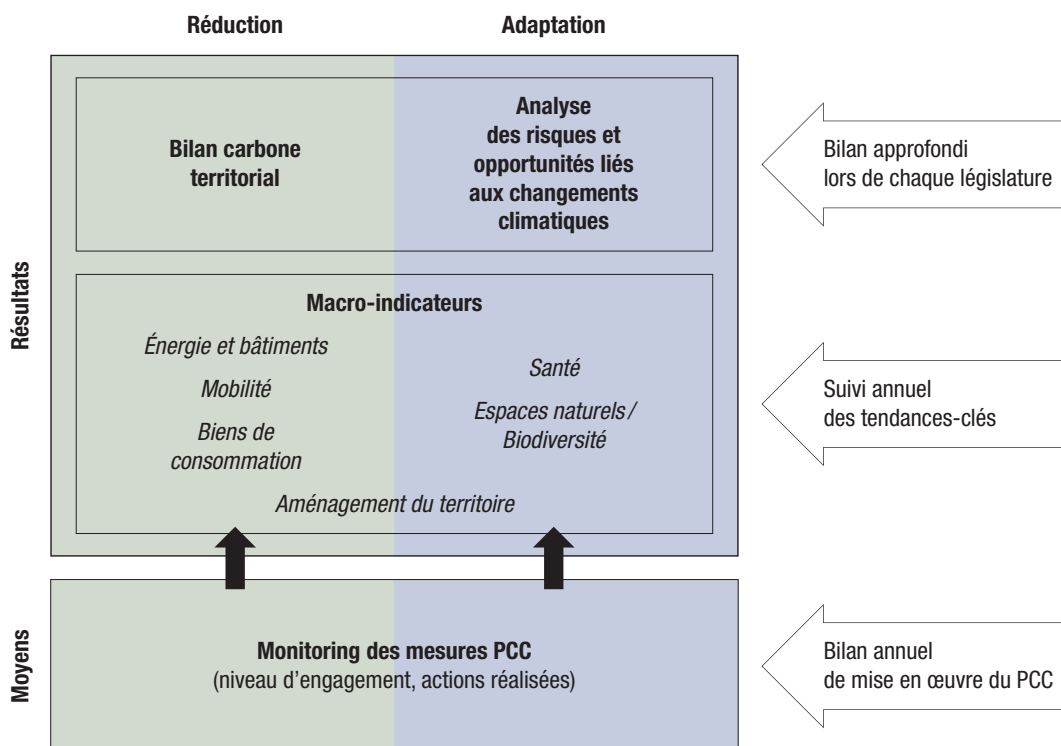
Réduction

Adaptation

Résultats

Bilan carbone territorial

Analyse des risques et opportunités liés aux changements climatiques

Bilan approfondi lors de chaque législature

Macro-indicateurs

Énergie et bâtiments

Mobilité

Biens de consommation

Santé

Espaces naturels / Biodiversité

Aménagement du territoire

Suivi annuel des tendances-clés

Moyens

Monitoring des mesures PCC
(niveau d'engagement, actions réalisées)

Bilan annuel de mise en œuvre du PCC